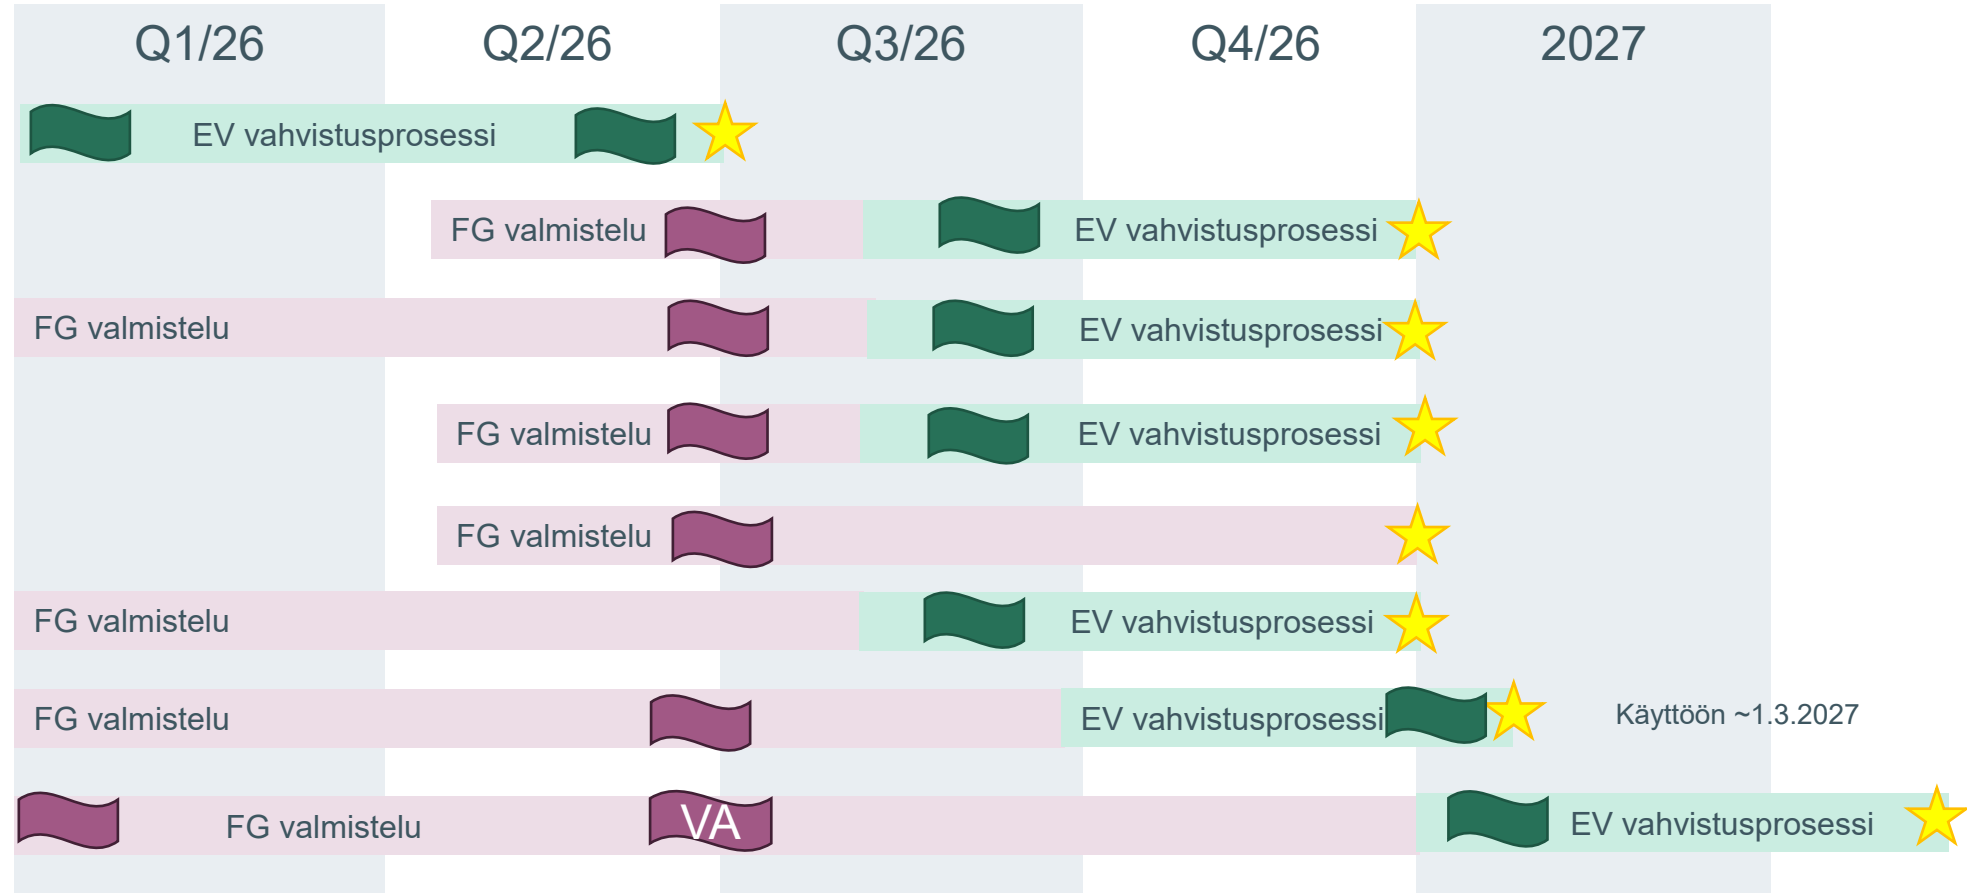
Q1/26 Q2/26 Q3/26 Q4/26 2027

EV vahvistusprosessi

FG valmistelu EV vahvistusprosessi

FG valmistelu EV vahvistusprosessi

FG valmistelu EV vahvistusprosessi

FG valmistelu

FG valmistelu EV vahvistusprosessi

FG valmistelu EV vahvistusprosessi Käyttöön ~1.3.2027

FG valmistelu VA EV vahvistusprosessi